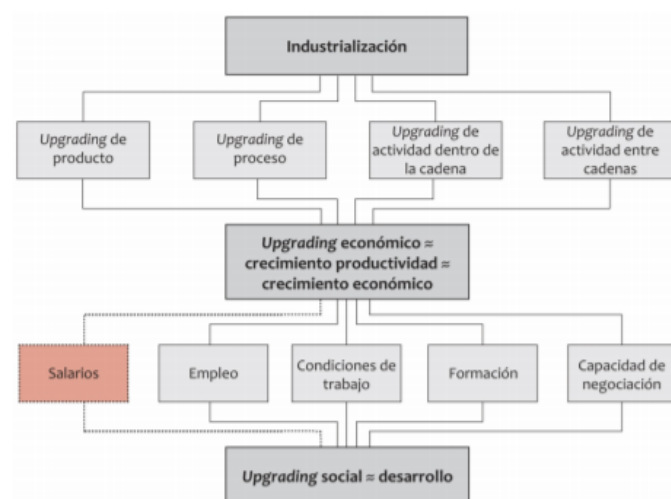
Industrialización

Upgrading de producto

Upgrading de proceso

Upgrading de actividad dentro de la cadena

Upgrading de actividad entre cadenas

Upgrading económico ≈ crecimiento productividad ≈ crecimiento económico

Salarios

Empleo

Condiciones de trabajo

Formación

Capacidad de negociación

Upgrading social ≈ desarrollo